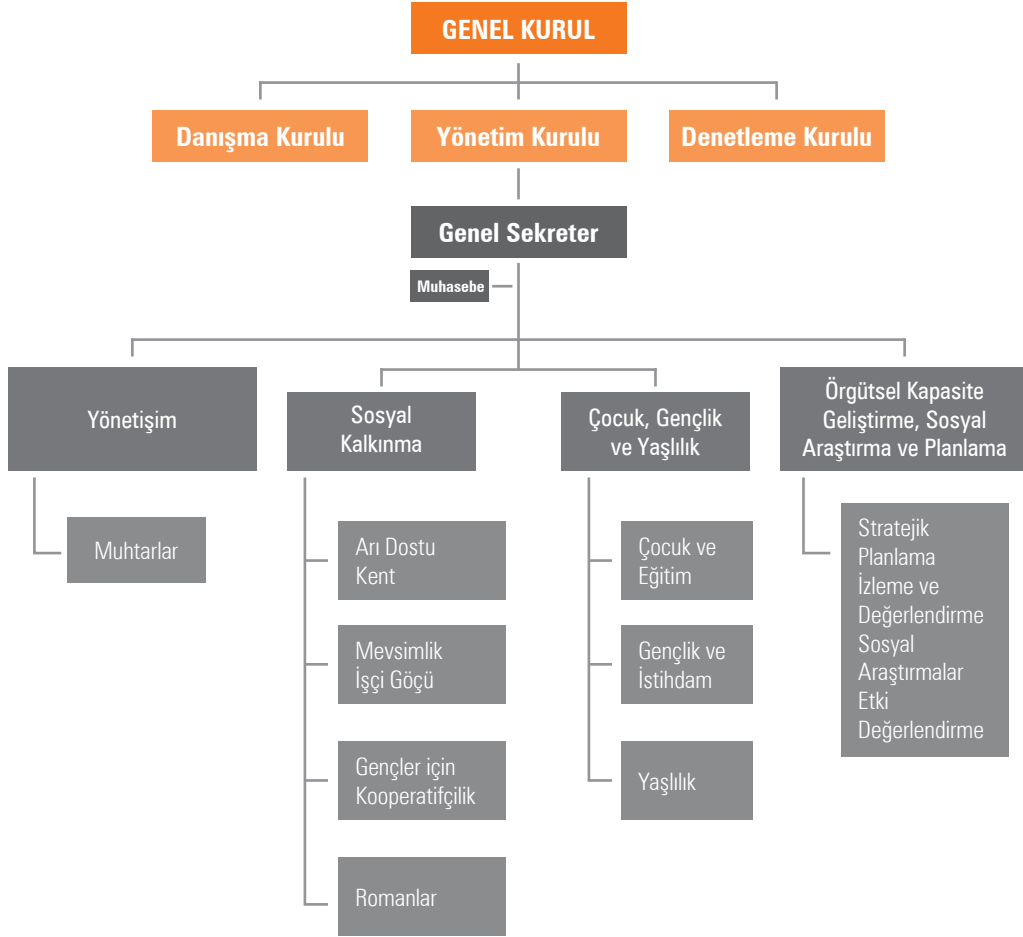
GENEL KURUL

Danışma Kurulu

Yönetim Kurulu

Denetleme Kurulu

Genel Sekreter

Muhasebe

Yönetişim

Muhtarlar

Sosyal Kalkınma

Arı Dostu Kent

Mevsimlik İşçi Göçü

Gençler için Kooperatifçilik

Romanlar

Çocuk, Gençlik ve Yaşlılık

Çocuk ve Eğitim

Gençlik ve İstihdam

Yaşlılık

Örgütsel Kapasite Geliştirme, Sosyal Araştırma ve Planlama

Stratejik Planlama
İzleme ve Değerlendirme
Sosyal Araştırmalar
Etki Değerlendirme